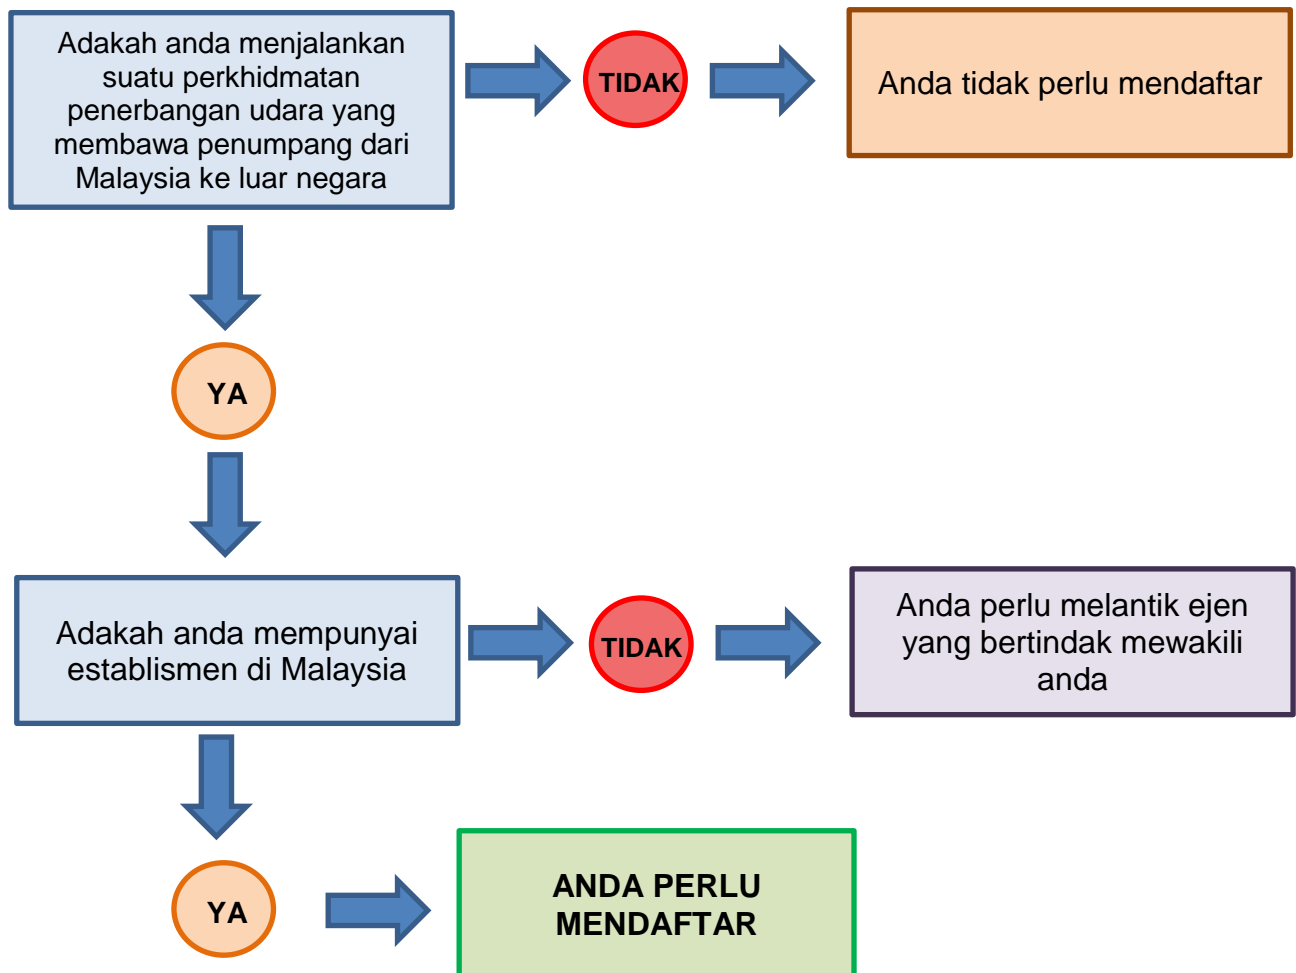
Adakah anda menjalankan suatu perkhidmatan penerbangan udara yang membawa penumpang dari Malaysia ke luar negara

TIDAK

Anda tidak perlu mendaftar

YA

Adakah anda mempunyai establismen di Malaysia

TIDAK

Anda perlu melantik ejen yang bertindak mewakili anda

YA

ANDA PERLU MENDAFTAR